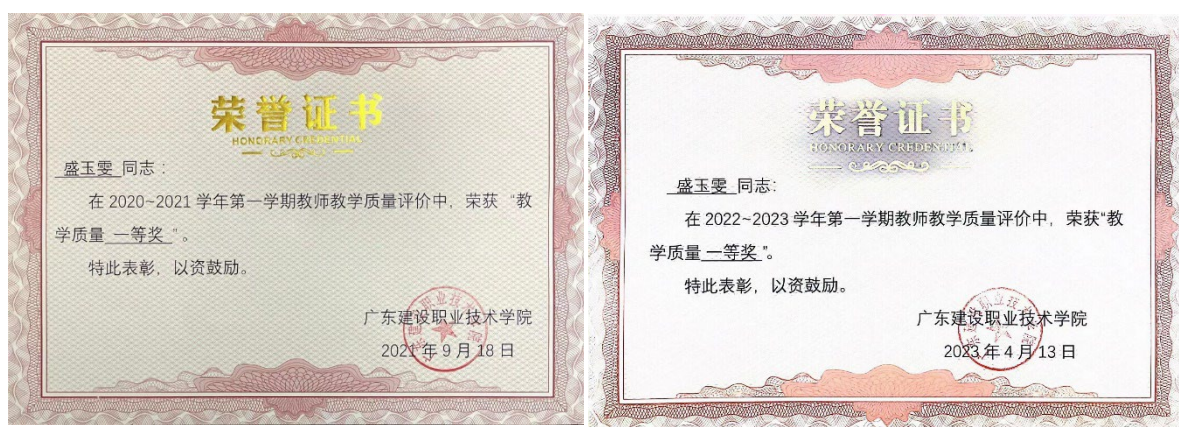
荣誉证书
HONORARY CREDENTIAL

盛玉雯 同志：

在 2020~2021 学年第一学期教师教学质量评价中，荣获"教学质量 一等奖"。

特此表彰，以资鼓励。

广东建设职业技术学院
2021 年 9 月 18 日

荣誉证书
HONORARY CREDENTIAL

盛玉雯 同志：

在 2022~2023 学年第一学期教师教学质量评价中，荣获"教学质量 一等奖"。

特此表彰，以资鼓励。

广东建设职业技术学院
2023 年 4 月 13 日